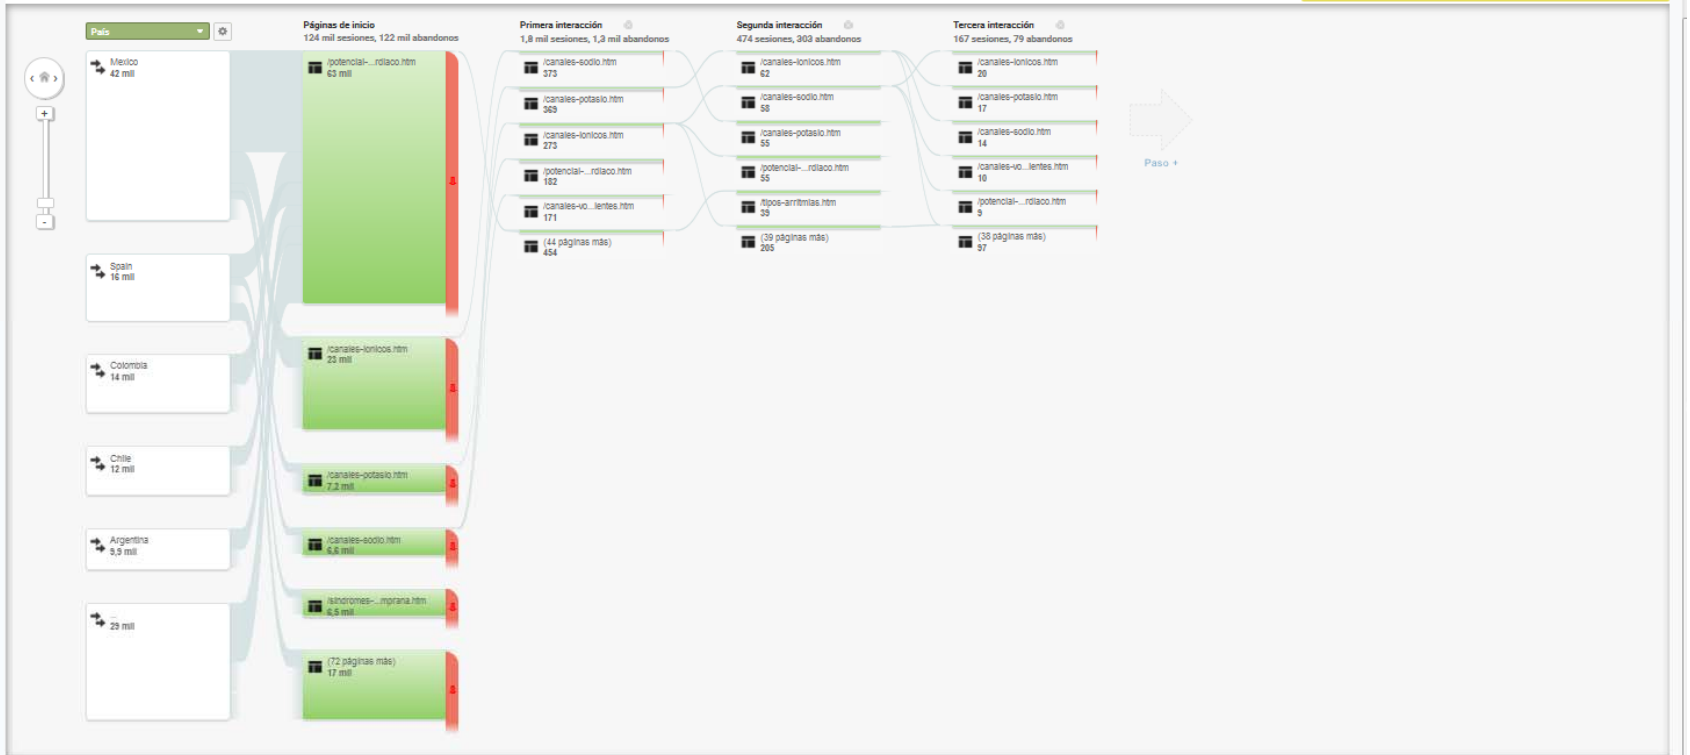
País

Páginas de inicio
124 mil sesiones, 122 mil abandonos

Primera interacción
1,8 mil sesiones, 1,3 mil abandonos

Segunda interacción
474 sesiones, 303 abandonos

Tercera interacción
167 sesiones, 79 abandonos

+
-

Mexico
42 mil

Spain
16 mil

Colombia
14 mil

Chile
12 mil

Argentina
5,9 mil

...
29 mil

/potencial-...rdiaco.htm
63 mil

/canales-ionicos.htm
23 mil

/canales-potasio.htm
7,2 mil

/canales-sodio.htm
6,6 mil

/sindromes-...mprana.htm
6,5 mil

(72 páginas más)
17 mil

/canales-sodio.htm
373

/canales-potasio.htm
369

/canales-ionicos.htm
273

/potencial-...rdiaco.htm
182

/canales-vo...lentes.htm
171

(44 páginas más)
454

/canales-ionicos.htm
62

/canales-sodio.htm
58

/canales-potasio.htm
55

/potencial-...rdiaco.htm
55

/tipos-arritmias.htm
39

(39 páginas más)
205

/canales-ionicos.htm
20

/canales-potasio.htm
17

/canales-sodio.htm
14

/canales-vo...lentes.htm
10

/potencial-...rdiaco.htm
9

(38 páginas más)
97

Paso +